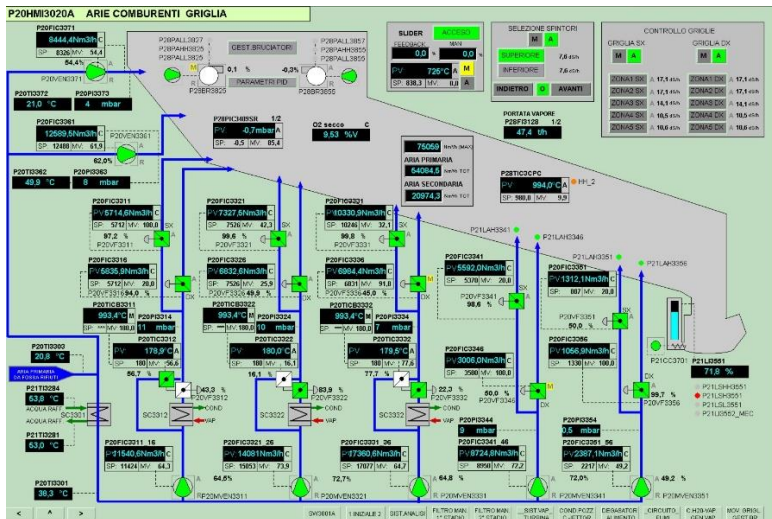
P20HMI3020A ARIE COMBURENTI GRIGLIA

P20FIC3371
8444,4Nm3/h C
SP 8326 MV 54,4
84,4% A
P20VEN3371

P20TI3372 21,0 °C
P20PI3373 4 mbar

P20FIC3361
12589,5Nm3/h C
SP 12489 MV 61,9
62,0% A
P20VEN3361

P20TI3362 49,9 °C
P20PI3363 8 mbar

P28BPAHH3827
P28BPAHH3825
P28BPAL3825
M
0,1 %
P28BR3825
GEST.BRUCIATORI
PARAMETRI PID
-0,3%
P28BPAHH3857
P28BPAHH3855
P28BPAL3855
P28BR3855

SLIDER ACCESO
FEEDBACK MAN
0,0 % 0,0 %
PV 725°C A
SP 838,3 MV 0,0 M

SELEZIONE SPINTORI
M A
SUPERIORE 7,0 s/h
INFERIORE 7,6 s/h
INDIETRO 0 AVANTI

CONTROLLO GRIGLIE
GRIGLIA SX GRIGLIA DX
M A M A
ZONA1 SX A 17,1 s/h ZONA1 DX A 17,1 s/h
ZONA2 SX A 17,1 s/h ZONA2 DX A 17,1 s/h
ZONA3 SX A 14,1 s/h ZONA3 DX A 14,1 s/h
ZONA4 SX A 10,5 s/h ZONA4 DX A 10,5 s/h
ZONA5 SX A 10,6 s/h ZONA5 DX A 10,6 s/h

P20PIC3408SR 1/2
PV -0,7mbar A
SP -4,5 MV 85,4

O2 secco C
9,53 %V

75059 Nm3/h MAX
ARIA PRIMARIA
54084,5 Nm3/h TOT
ARIA SECONDARIA
20974,3 Nm3/h TOT

PORTATA VAPORE
P28FI3128 1/2
47,4 t/h

P28TIC3CPC
PV 994,0°C A
SP 980,0 MV 9,9
HH_2

P20FIC3311
PV 5714,6Nm3/h C
SP 5712 MV 100,0
97,2 % SX
P20VF3311

P20FIC3321
PV 7327,6Nm3/h C
SP 7526 MV 42,3
99,6 % SX
P20VF3321

P20FIC3331
PV 10330,9Nm3/h C
SP 10246 MV 32,1
99,8 % SX
P20VF3331

P20FIC3316
PV 5635,9Nm3/h C
SP 5712 MV 20,8
P20VF3316

P20FIC3326
PV 6632,6Nm3/h C
SP 7526 MV 25,9
P20VF3326

P20FIC3336
PV 6964,4Nm3/h C
SP 6831 MV 91,0
P20VF3336 45,0 %

P20TICB3311
993,4°C M
SP 100,0
P20PI3314
11 mbar

P20TICB3322
993,4°C M
SP 100,0
P20PI3324
10 mbar

P20TICB3332
993,4°C M
SP 100,0
P20PI3334
7 mbar

P20TIC3312
PV 178,9°C A
SP 180 MV 56,6
56,7 %
43,3 %
P20VF3312
SC3312

P20TIC3322
PV 180,0°C A
SP 180 MV 16,1
16,1 %
P20VF3322
SC3322

P20TIC3332
PV 179,5°C A
SP 180 MV 77,7
77,7 %
22,3 %
P20VF3332
SC3332

COND
VAP

P21LAH3341 P21LAH3346 P21LAH3351 P21LAH3356

P20FIC3341
PV 5592,0Nm3/h C
SP 5370 MV 20,8
P20VF3341
98,6 % SX

P20FIC3346
PV 3006,0Nm3/h C
SP 2580 MV 20,8
80,0 %
P20VF3346
DX M

P20FIC3351
PV 1312,1Nm3/h C
SP 887 MV 20,8
P20VF3351
50,0 %

P20FIC3356
PV 1066,9Nm3/h C
SP 1330 MV 100,0
DX
99,7 %
P20VF3356

P21CC3701
P21LI3551
71,8 %
P21LSH3551
P21LSHH3551
P21LSL3551
P21LI3552_MEC

P20TI3303
20,8 °C
ARIA PRIMARIA DA FOSSA RIFIUTI

P21TI3284
63,0 °C
ACQUA RAFF.
SC3301
ACQUA RAFF.
P21TI3281
53,0 °C

P20FIC3311 1/6
PV 21540,6Nm3/h C
SP 11424 MV 64,3
P20VEN3311

P20FIC3321 2/6
PV 14081Nm3/h C
SP 15053 MV 73,9
64,8%
P20VEN3321

P20FIC3331 3/6
PV 17360,6Nm3/h C
SP 17077 MV 64,7
72,7%
P20VEN3331

P20PI3344
9 mbar
P20FIC3341 4/6
PV 8724,8Nm3/h C
SP 8950 MV 77,2
64,8 %
P20VEN3341

P20PI3354
0,5 mbar
P20FIC3351 5/6
PV 2387,1Nm3/h C
SP 2217 MV 49,2
72,0%
49,2 %
P20VEN3351

P20TI3301
38,3 °C

< ^ >
SV0001A 1 INIZIALE 2 SIST.ANALISI FILTRO MAN. 1° STADIO FILTRO MAN. 2° STADIO SIST.VAP TURBINA COND.POZZ. C./ETTOR DEGASATORE ALIMENTO CIRCUITO FORNO C.H2O-VAP GEN.VAP MOV. GRIGL. GEST.AR